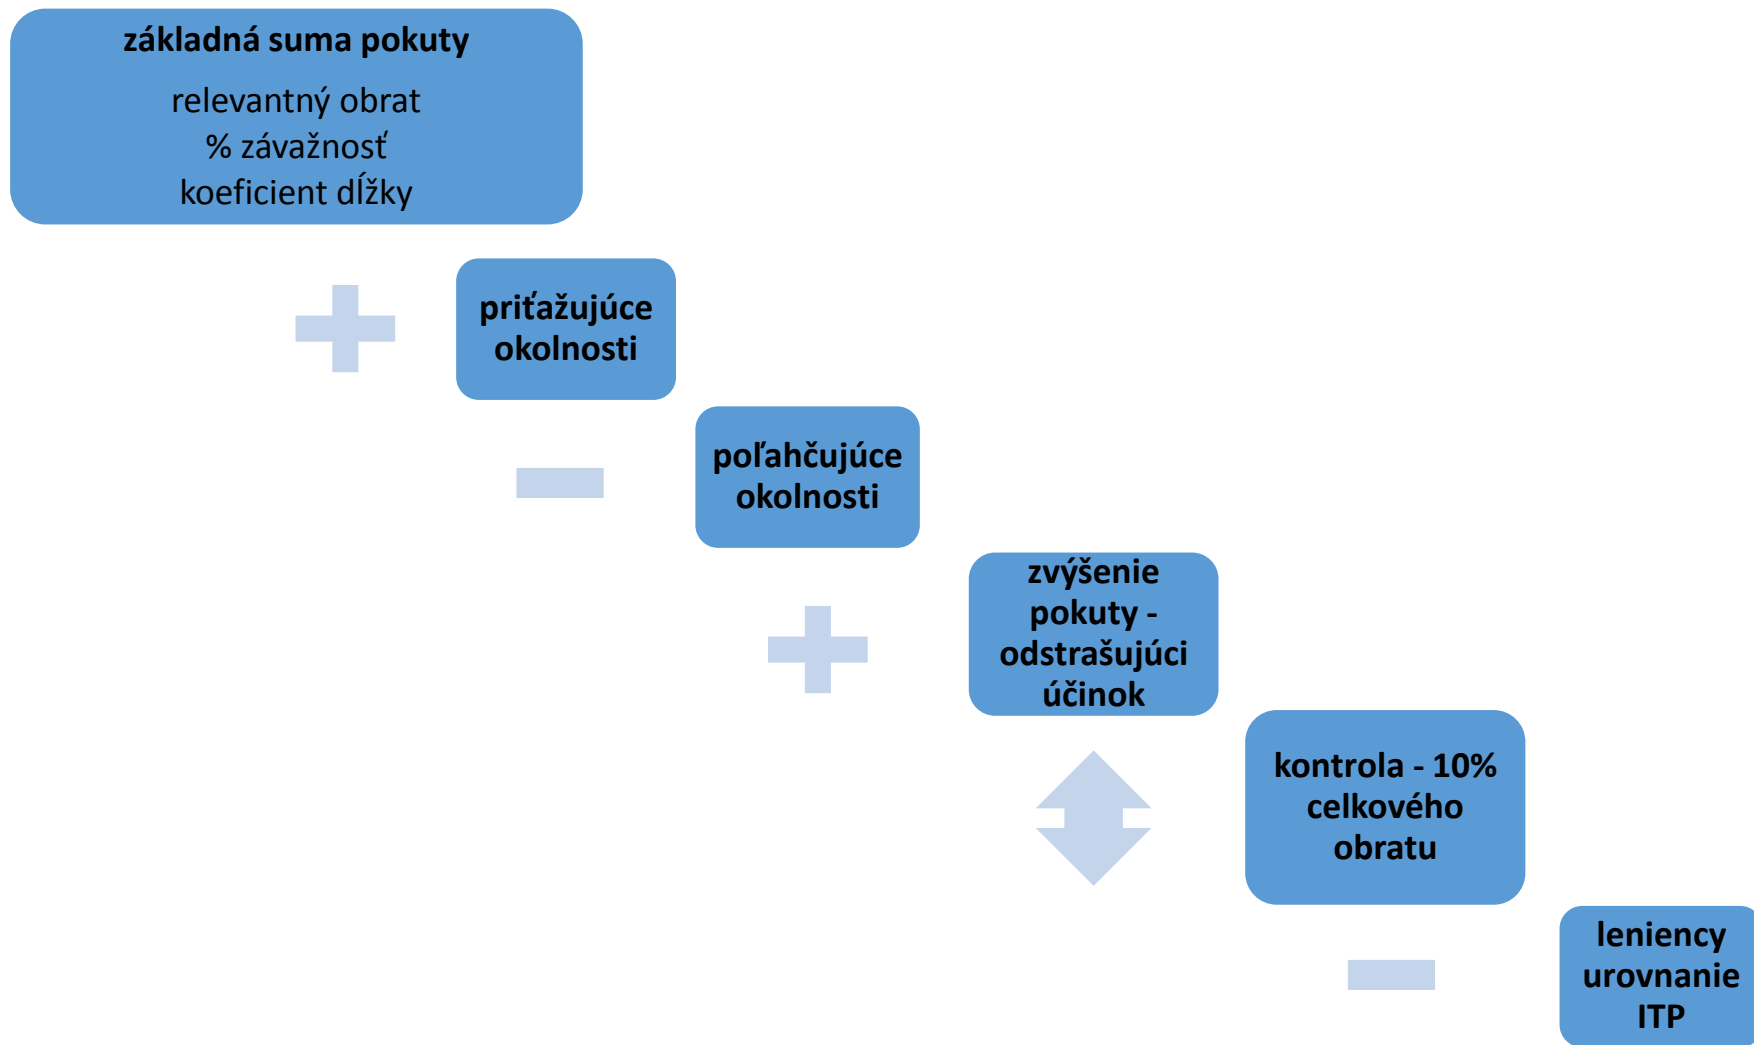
základná suma pokuty

relevantný obrat
% závažnosť
koeficient dĺžky

priťažujúce okolnosti

poľahčujúce okolnosti

zvýšenie pokuty - odstrašujúci účinok

kontrola - 10% celkového obratu

leniency urovnanie ITP